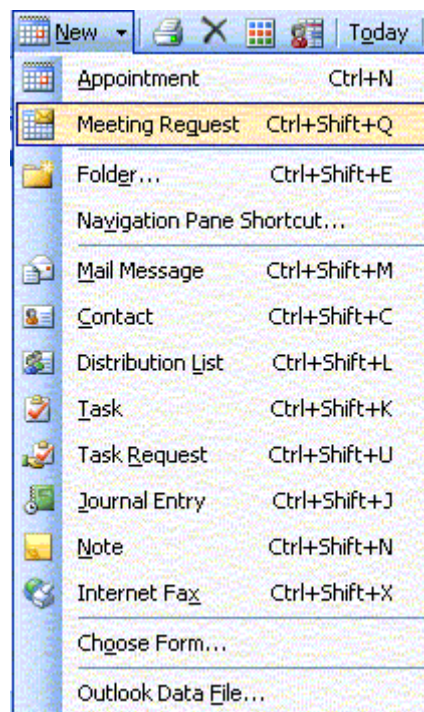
New | Today

| | |
|---|---|
| Appointment | Ctrl+N |
| Meeting Request | Ctrl+Shift+Q |
| Folder... | Ctrl+Shift+E |
| Navigation Pane Shortcut... | |
| Mail Message | Ctrl+Shift+M |
| Contact | Ctrl+Shift+C |
| Distribution List | Ctrl+Shift+L |
| Task | Ctrl+Shift+K |
| Task Request | Ctrl+Shift+U |
| Journal Entry | Ctrl+Shift+J |
| Note | Ctrl+Shift+N |
| Internet Fax | Ctrl+Shift+X |
| Choose Form... | |
| Outlook Data File... | |